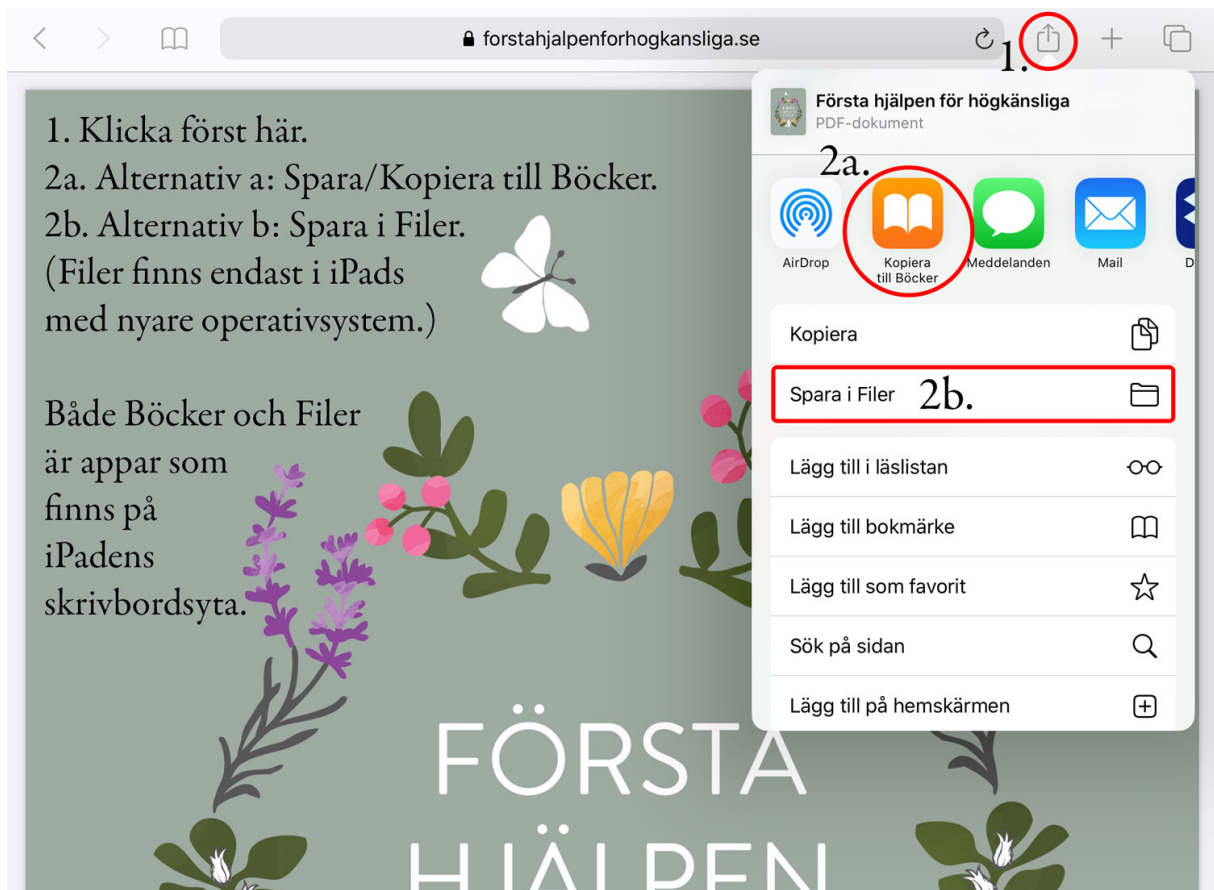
forstahjalpenforhogkansliga.se

1.

1. Klicka först här.
2a. Alternativ a: Spara/Kopiera till Böcker.
2b. Alternativ b: Spara i Filer.
(Filer finns endast i iPads med nyare operativsystem.)

Både Böcker och Filer är appar som finns på iPadens skrivbordsyta.

Första hjälpen för högkänsliga
PDF-dokument

2a.

AirDrop
Kopiera till Böcker
Meddelanden
Mail
D

Kopiera
Spara i Filer 2b.
Lägg till i läslistan
Lägg till bokmärke
Lägg till som favorit
Sök på sidan
Lägg till på hemskärmen

FÖRSTA
HJÄLPEN